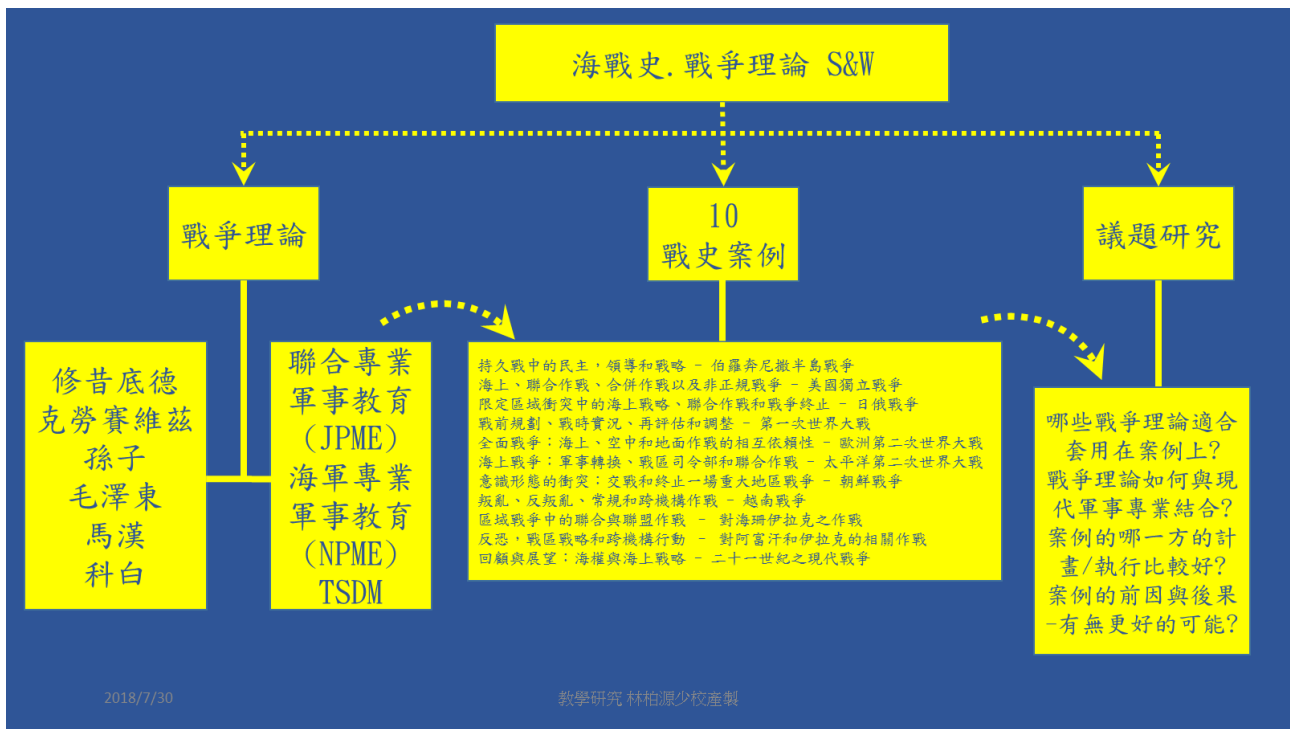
海戰史.戰爭理論 S&W

戰爭理論

10
戰史案例

議題研究

修昔底德
克勞賽維茲
孫子
毛澤東
馬漢
科白

聯合專業
軍事教育
(JPME)
海軍專業
軍事教育
(NPME)
TSDM

持久戰中的民主，領導和戰略 – 伯羅奔尼撒半島戰爭
海上、聯合作戰、合併作戰以及非正規戰爭 – 美國獨立戰爭
限定區域衝突中的海上戰略、聯合作戰和戰爭終止 – 日俄戰爭
戰前規劃、戰時實況、再評估和調整 – 第一次世界大戰
全面戰爭：海上、空中和地面作戰的相互依賴性 – 歐洲第二次世界大戰
海上戰爭：軍事轉換、戰區司令部和聯合作戰 – 太平洋第二次世界大戰
意識形態的衝突：交戰和終止一場重大地區戰爭 – 朝鮮戰爭
叛亂、反叛亂、常規和跨機構作戰 – 越南戰爭
區域戰爭中的聯合與聯盟作戰 – 對海珊伊拉克之作戰
反恐，戰區戰略和跨機構行動 – 對阿富汗和伊拉克的相關作戰
回顧與展望：海權與海上戰略 – 二十一世紀之現代戰爭

哪些戰爭理論適合套用在案例上？
戰爭理論如何與現代軍事專業結合？
案例的哪一方的計畫/執行比較好？
案例的前因與後果–有無更好的可能？

2018/7/30

教學研究 林柏源少校產製